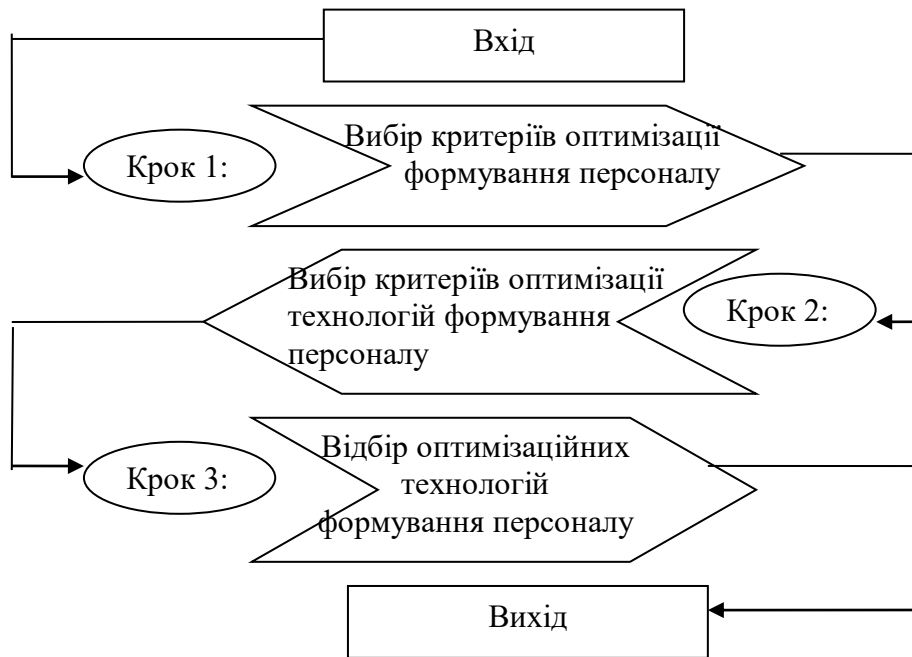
Вхід

Крок 1:

Вибір критеріїв оптимізації формування персоналу

Вибір критеріїв оптимізації технологій формування персоналу

Крок 2:

Крок 3:

Відбір оптимізаційних технологій формування персоналу

Вихід